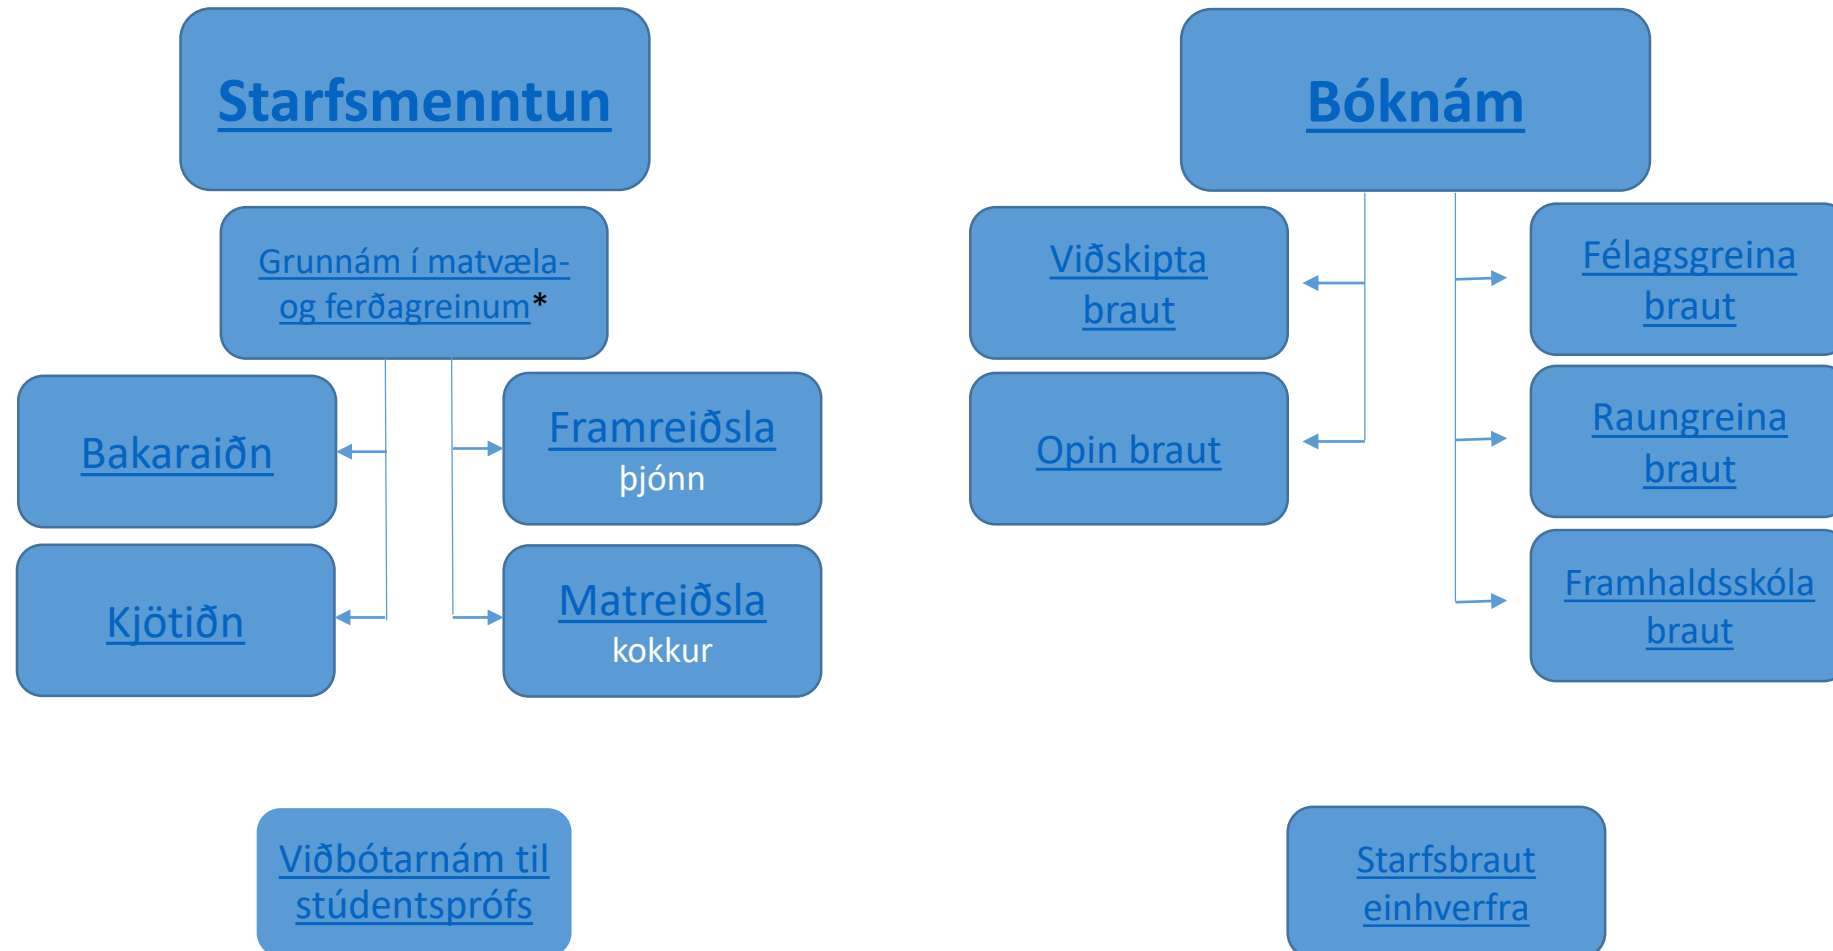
Starfsmenntun

Grunnám í matvæla- og ferðagreinum*

Bakaraiðn

Framreiðsla
þjónn

Kjötiðn

Matreiðsla
kokkur

Bóknám

Viðskipta braut

Félagsgreina braut

Opin braut

Raungreina braut

Framhaldsskóla braut

Viðbótarnám til stúdentsprófs

Starfsbraut einhverfra